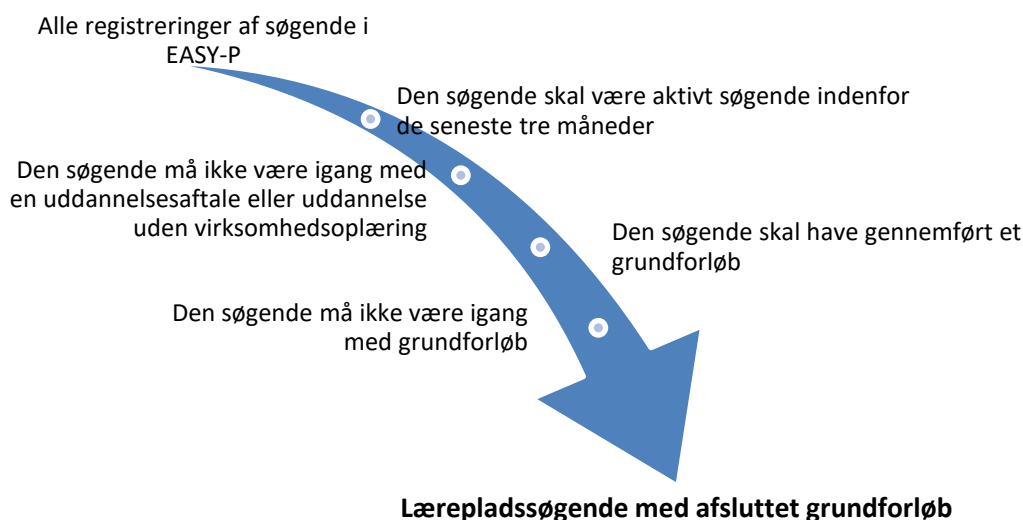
Alle registreringer af søgende i EASY-P

Den søgende skal være aktivt søgende indenfor de seneste tre måneder

Den søgende må ikke være igang med en uddannelsesaftale eller uddannelse uden virksomhedsoplæring

Den søgende skal have gennemført et grundforløb

Den søgende må ikke være igang med grundforløb

Lærepladssøgende med afsluttet grundforløb